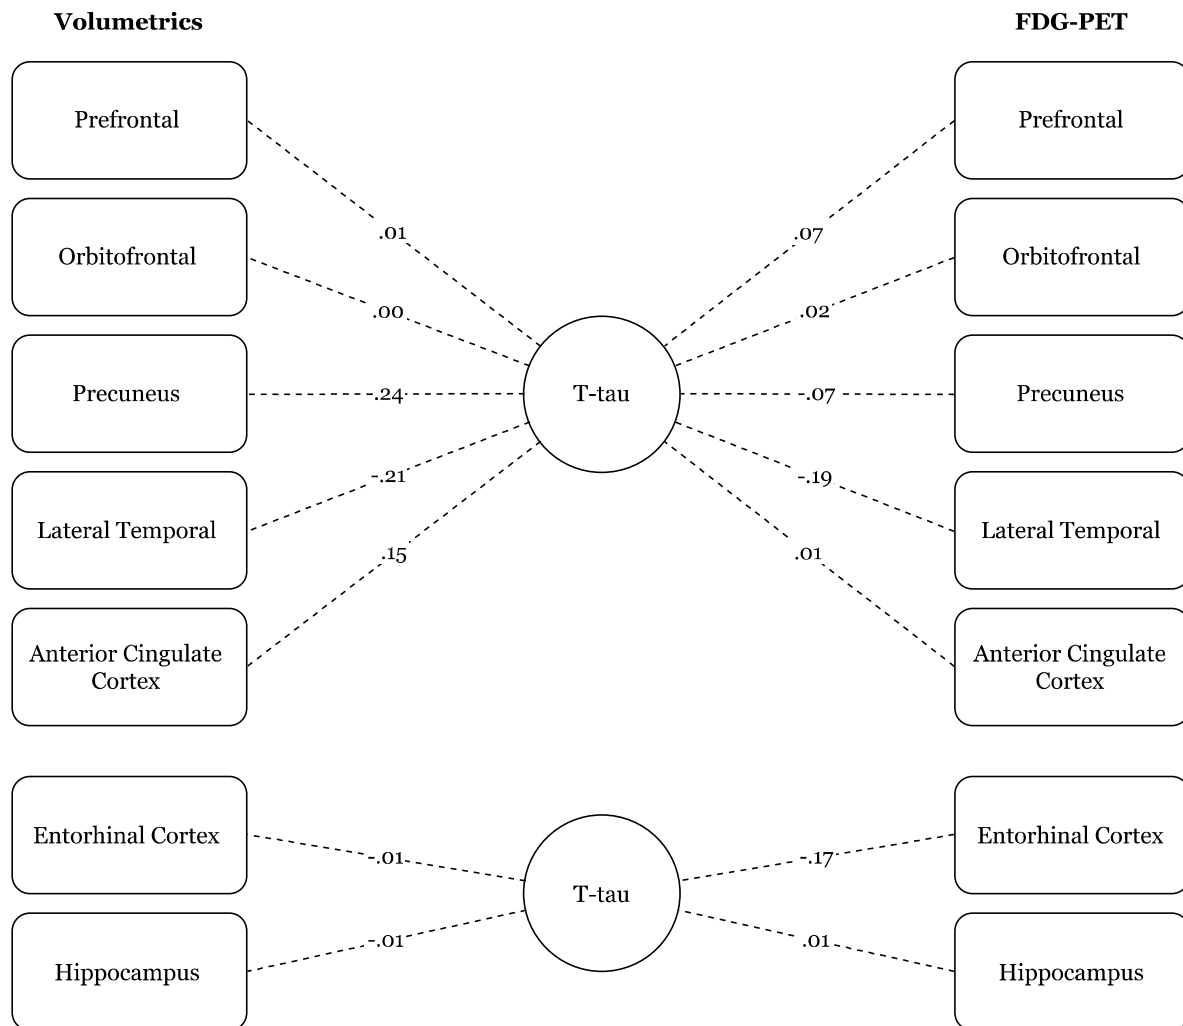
Volumetrics

FDG-PET

Prefrontal

Orbitofrontal

Precuneus

Lateral Temporal

Anterior Cingulate Cortex

.01

.00

.24

-.21

.15

T-tau

.07

.02

.07

-.19

.01

Prefrontal

Orbitofrontal

Precuneus

Lateral Temporal

Anterior Cingulate Cortex

Entorhinal Cortex

Hippocampus

-.01

-.01

T-tau

-.17

.01

Entorhinal Cortex

Hippocampus